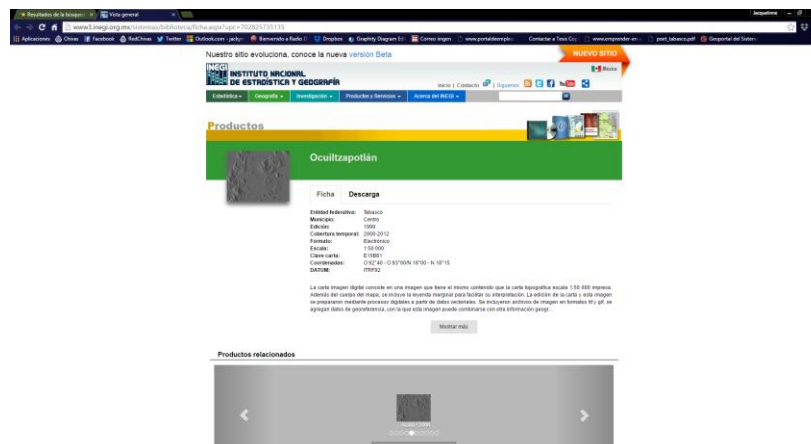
Resultados de la búsqueda | Vista general

Jacqueline

www3.inegi.org.mx/sistemas/biblioteca/ficha.aspx?upc=702825735135

Aplicaciones | Chiras | Facebook | RedChiras | Twitter | Outlook.com - jacky | Bienvenido a Radio | Dropbox | Graphity Diagram Ed | Correo Ingen | www.portaldeemple | Contactar a Tesis Cry | www.emprender-en | poet_tabasco.pdf | Geoportal del Sistem

Nuestro sitio evoluciona, conoce la nueva versión Beta

NUEVO SITIO

INEGI INSTITUTO NACIONAL DE ESTADÍSTICA Y GEOGRAFÍA

México

Inicio | Contacto | Síguenos

Estadística | Geografía | Investigación | Productos y Servicios | Acerca del INEGI

Productos

Ocuiltzapotlán

Ficha | Descarga

Entidad federativa: Tabasco
Municipio: Centro
Edición: 1999
Cobertura temporal: 2000-2012
Formato: Electrónico
Escala: 1:50 000
Clave carta: E15B61
Coordenadas: O 92°40' - O 93°00'N 18°00' - N 18°15'
DATUM: ITRF92

La carta imagen digital consiste en una imagen que tiene el mismo contenido que la carta topográfica escala 1:50 000 impresa. Además del cuerpo del mapa, se incluye la leyenda marginal para facilitar su interpretación. La edición de la carta y esta imagen se prepararon mediante procesos digitales a partir de datos vectoriales. Se incluyeron archivos de imagen en formatos tif y gif, se agregan datos de georeferencia, con lo que esta imagen puede combinarse con otra información geogr...

Mostrar más

Productos relacionados

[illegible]